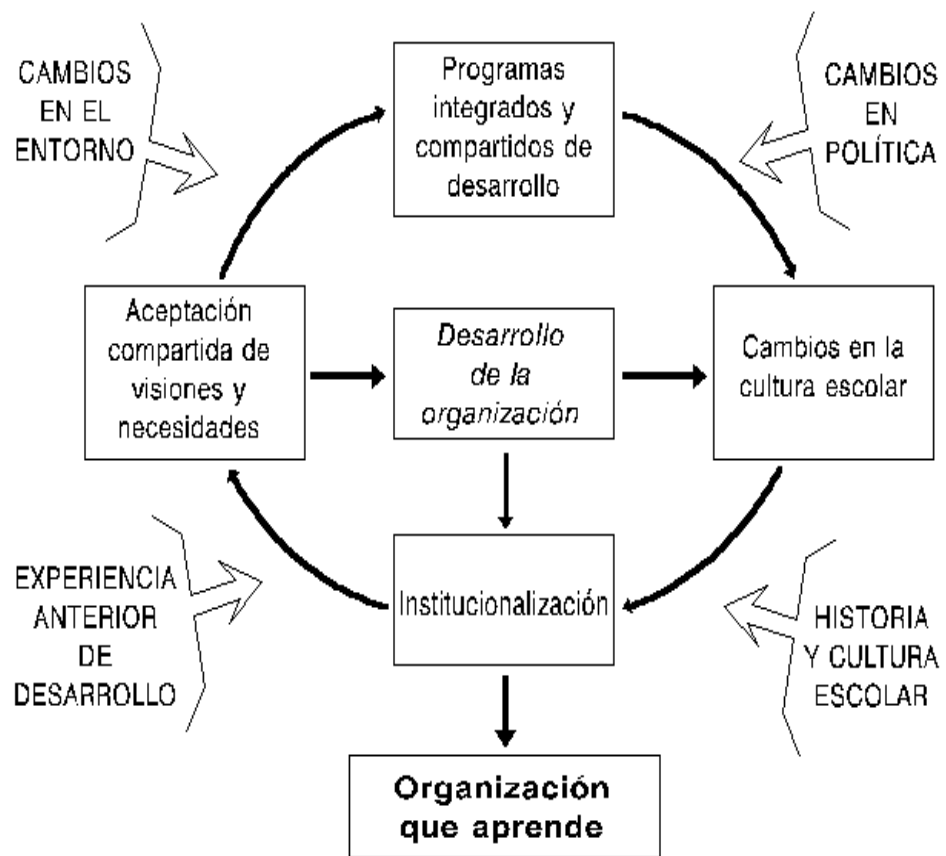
CAMBIOS EN EL ENTORNO

Programas integrados y compartidos de desarrollo

CAMBIOS EN POLÍTICA

Aceptación compartida de visiones y necesidades

*Desarrollo de la organización*

Cambios en la cultura escolar

EXPERIENCIA ANTERIOR DE DESARROLLO

Institucionalización

HISTORIA Y CULTURA ESCOLAR

**Organización que aprende**